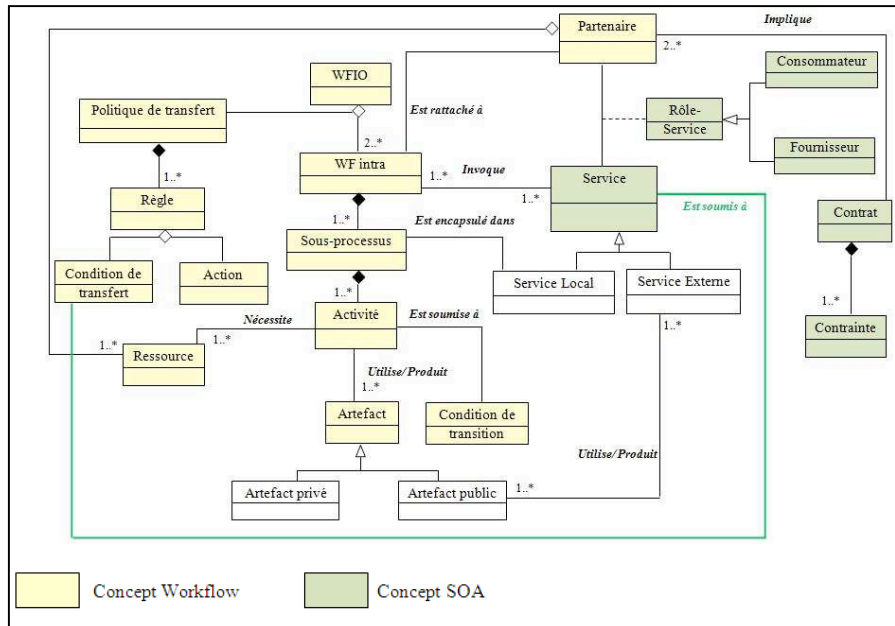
Partenaire
Implique
2..*
Consommateur
WFIO
Est rattaché à
Politique de transfert
Rôle-Service
2..*
Fournisseur
1..*
WF intra
1..*
Invoque
Service
1..*
Est soumis à
Contrat
Règle
1..*
Est encapsulé dans
Sous-processus
Condition de transfert
Action
Service Local
Service Externe
1..*
1..*
Nécessite
Activité
Est soumise à
1..*
Contrainte
1..*
Ressource
1..*
Utilise/Produit
1..*
Artefact
Condition de transition
Utilise/Produit
Artefact privé
Artefact public
1..*
Concept Workflow
Concept SOA